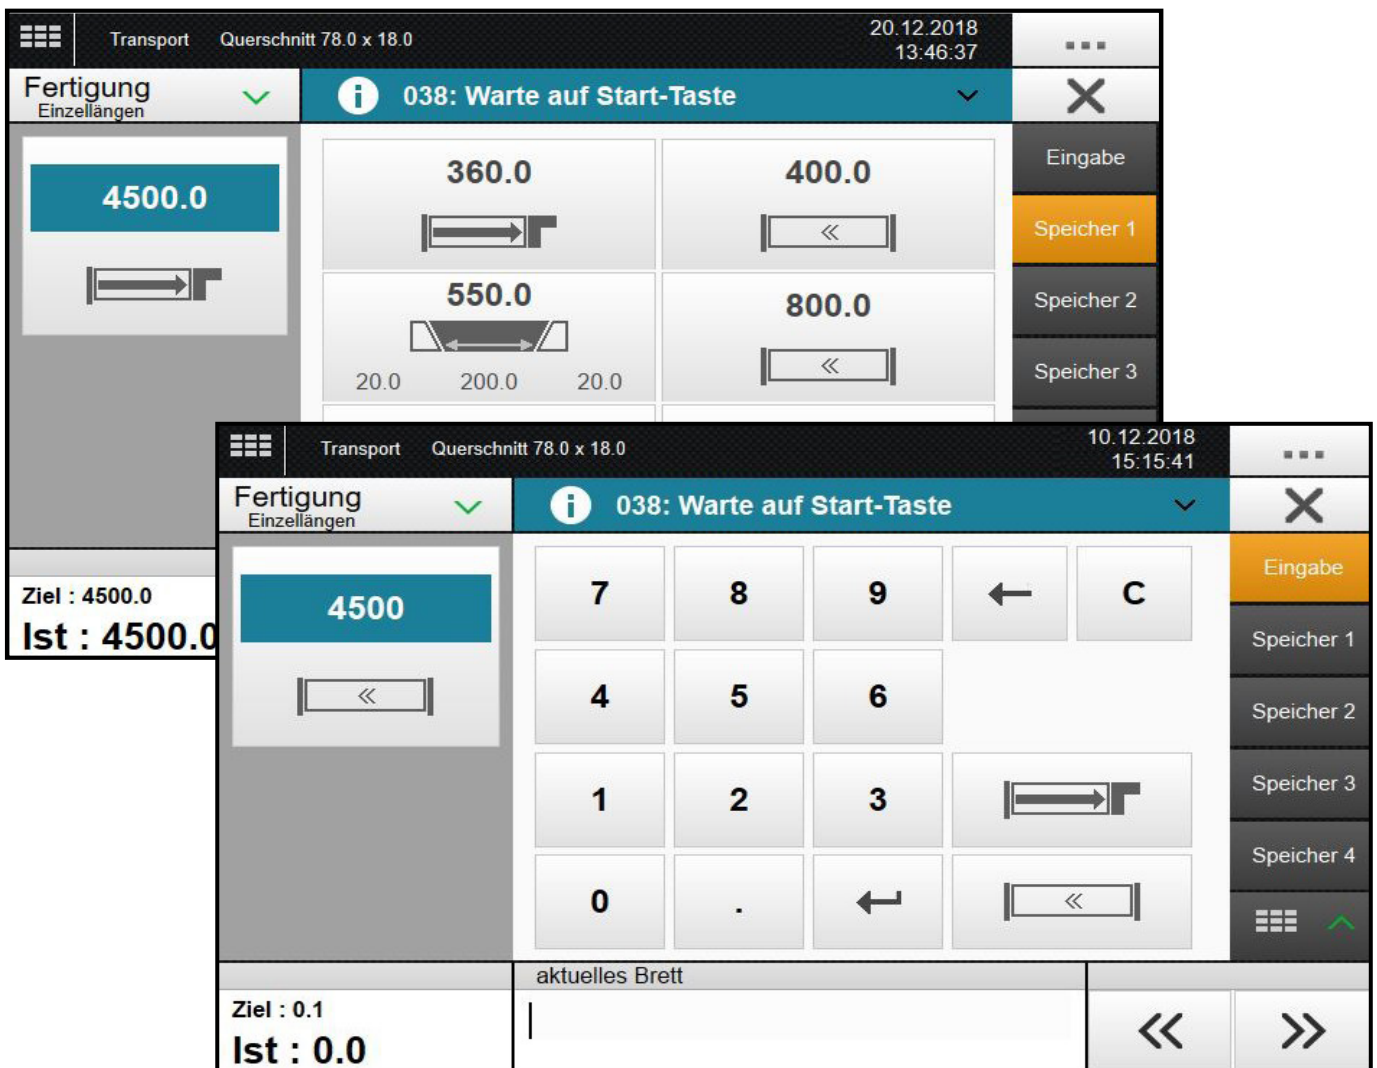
Transport Querschnitt 78.0 x 18.0
20.12.2018
13:46:37
...
Fertigung
Einzellängen
038: Warte auf Start-Taste
4500.0
360.0
400.0
550.0
20.0 200.0 20.0
800.0
Eingabe
Speicher 1
Speicher 2
Speicher 3
Ziel : 4500.0
Ist : 4500.0

Transport Querschnitt 78.0 x 18.0
10.12.2018
15:15:41
...
Fertigung
Einzellängen
038: Warte auf Start-Taste
4500
7 8 9 ← C
4 5 6
1 2 3
0 .
Eingabe
Speicher 1
Speicher 2
Speicher 3
Speicher 4
aktuelles Brett
Ziel : 0.1
Ist : 0.0